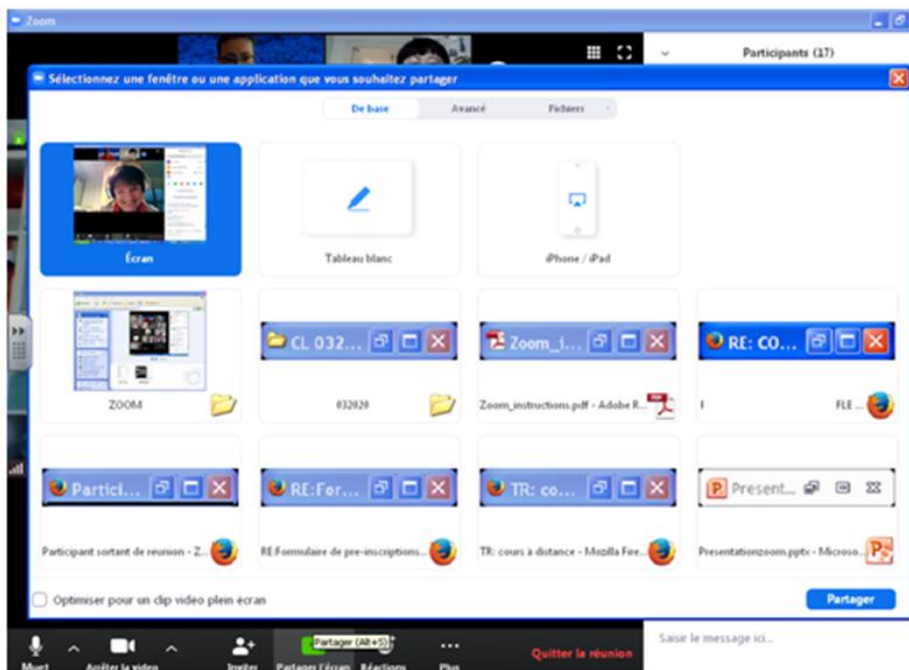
Zoom

Participants (17)

Sélectionnez une fenêtre ou une application que vous souhaitez partager

De base
Avancé
Fichiers

Écran

Tableau blanc

iPhone / iPad

ZOOM

CL 032...
032020

Zoom_i...
Zoom_instructions.pdf - Adobe R...

RE: CO...
FLE ...

Partici...
Participant sortant de reunion - Z...

RE:For...
RE:Formulaire de pre-inscriptions...

TR: co...
TR: cours à distance - Mozilla Fire...

Present...
Presentationzoom.pptx - Microso...

Optimiser pour un clip vidéo plein écran

Partager

Muet
Arrêter la vidéo
Inviter
Partager l'écran
Partager (Alt+S)
Réactions
Plus
Quitter la réunion

Saisir le message ici...